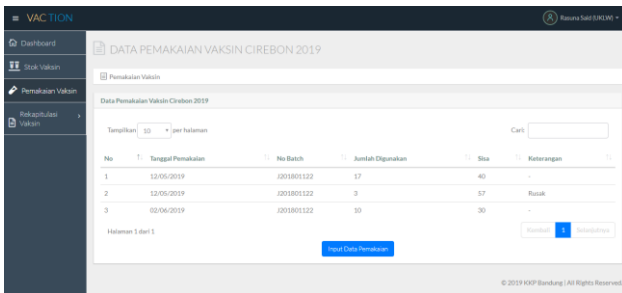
≡ VACTION

Rasuna Said (UKLW)

Dashboard

Stok Vaksin

Pemakaian Vaksin

Rekapitulasi Vaksin

DATA PEMAKAIAN VAKSIN CIREBON 2019

Pemakaian Vaksin

Data Pemakaian Vaksin Cirebon 2019

Tampilkan 10 per halaman

Cari:

| No | Tanggal Pemakaian | No Batch | Jumlah Digunakan | Sisa | Keterangan |
|---|---|---|---|---|---|
| 1 | 12/05/2019 | J201801122 | 17 | 40 | - |
| 2 | 12/05/2019 | J201801122 | 3 | 57 | Rusak |
| 3 | 02/06/2019 | J201801122 | 10 | 30 | - |

Halaman 1 dari 1

Kembali 1 Selanjutnya

Input Data Pemakaian

© 2019 KKP Bandung | All Rights Reserved